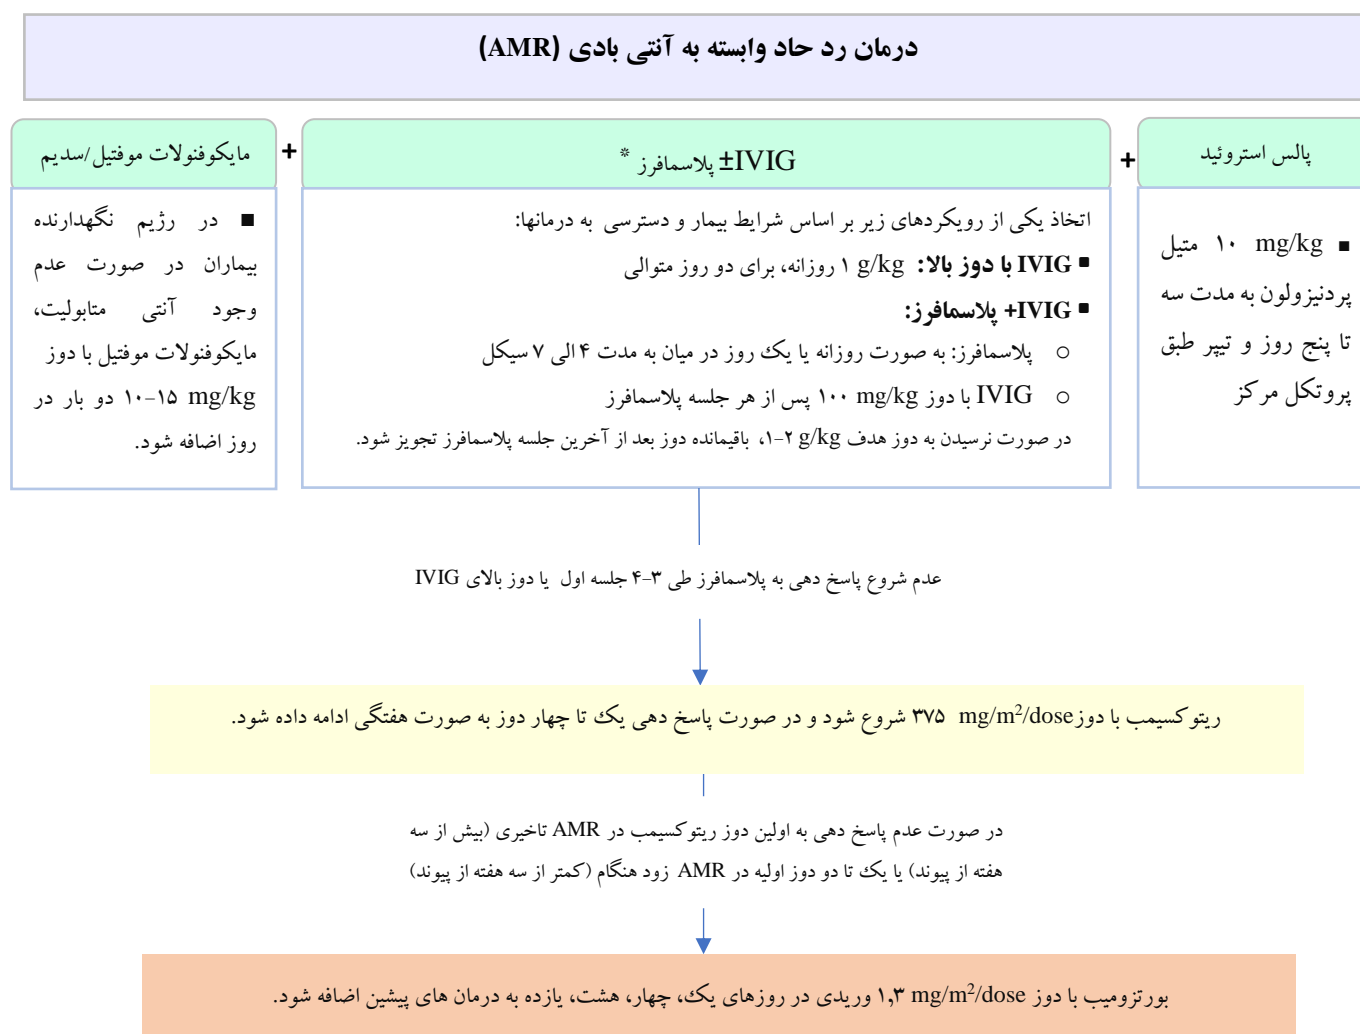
درمان رد حاد وابسته به آنتی بادی (AMR)

پالس استروئید

■ ۱۰ mg/kg متیل پردنیزولون به مدت سه تا پنج روز و تیپر طبق پروتکل مرکز

+

IVIG± پلاسمافرز *

اتخاذ یکی از رویکردهای زیر بر اساس شرایط بیمار و دسترسی به درمانها:

■ IVIG با دوز بالا: ۱ g/kg روزانه، برای دو روز متوالی

■ IVIG+ پلاسمافرز:

○ پلاسمافرز: به صورت روزانه یا یک روز در میان به مدت ۴ الی ۷ سیکل

○ IVIG با دوز ۱۰۰ mg/kg پس از هر جلسه پلاسمافرز

در صورت نرسیدن به دوز هدف ۲-۱ g/kg، باقیمانده دوز بعد از آخرین جلسه پلاسمافرز تجویز شود.

+

مایکوفنولات موفتیل/سدیم

■ در رژیم نگهدارنده بیماران در صورت عدم وجود آنتی متابولیت، مایکوفنولات موفتیل با دوز ۱۵-۱۰ mg/kg دو بار در روز اضافه شود.

عدم شروع پاسخ دهی به پلاسمافرز طی ۳-۴ جلسه اول یا دوز بالای IVIG

ریتوکسیمب با دوز $mg/m^2/dose$ ۳۷۵ شروع شود و در صورت پاسخ دهی یک تا چهار دوز به صورت هفتگی ادامه داده شود.

در صورت عدم پاسخ دهی به اولین دوز ریتوکسیمب در AMR تاخیری (بیش از سه هفته از پیوند) یا یک تا دو دوز اولیه در AMR زود هنگام (کمتر از سه هفته از پیوند)

بورتزومیب با دوز $mg/m^2/dose$ ۱٫۳ وریدی در روزهای یک، چهار، هشت، یازده به درمان های پیشین اضافه شود.